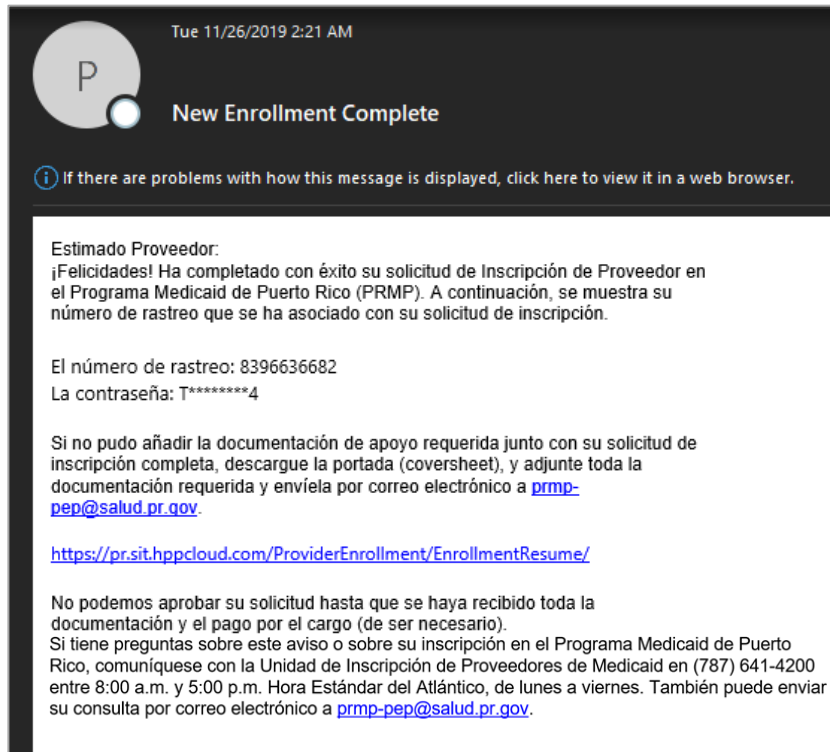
P

Tue 11/26/2019 2:21 AM

New Enrollment Complete

If there are problems with how this message is displayed, click here to view it in a web browser.

Estimado Proveedor:
¡Felicidades! Ha completado con éxito su solicitud de Inscripción de Proveedor en el Programa Medicaid de Puerto Rico (PRMP). A continuación, se muestra su número de rastreo que se ha asociado con su solicitud de inscripción.

El número de rastreo: 8396636682
La contraseña: T********4

Si no pudo añadir la documentación de apoyo requerida junto con su solicitud de inscripción completa, descargue la portada (coversheet), y adjunte toda la documentación requerida y envíela por correo electrónico a prmp-pep@salud.pr.gov.

https://pr.sit.hppcloud.com/ProviderEnrollment/EnrollmentResume/

No podemos aprobar su solicitud hasta que se haya recibido toda la documentación y el pago por el cargo (de ser necesario).
Si tiene preguntas sobre este aviso o sobre su inscripción en el Programa Medicaid de Puerto Rico, comuníquese con la Unidad de Inscripción de Proveedores de Medicaid en (787) 641-4200 entre 8:00 a.m. y 5:00 p.m. Hora Estándar del Atlántico, de lunes a viernes. También puede enviar su consulta por correo electrónico a prmp-pep@salud.pr.gov.